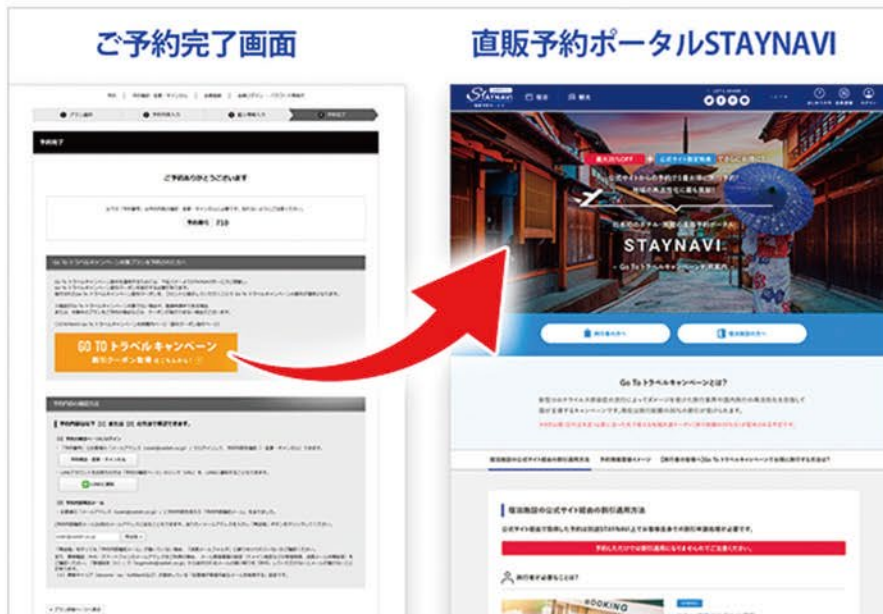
ご予約完了画面

直販予約ポータルSTAYNAVI

予約完了

ご予約ありがとうございます

予約番号 710

GO TO トラベルキャンペーン
割引クーポン取得 はこちらから

STAYNAVI

Go To トラベルキャンペーンとは?

BOOKING